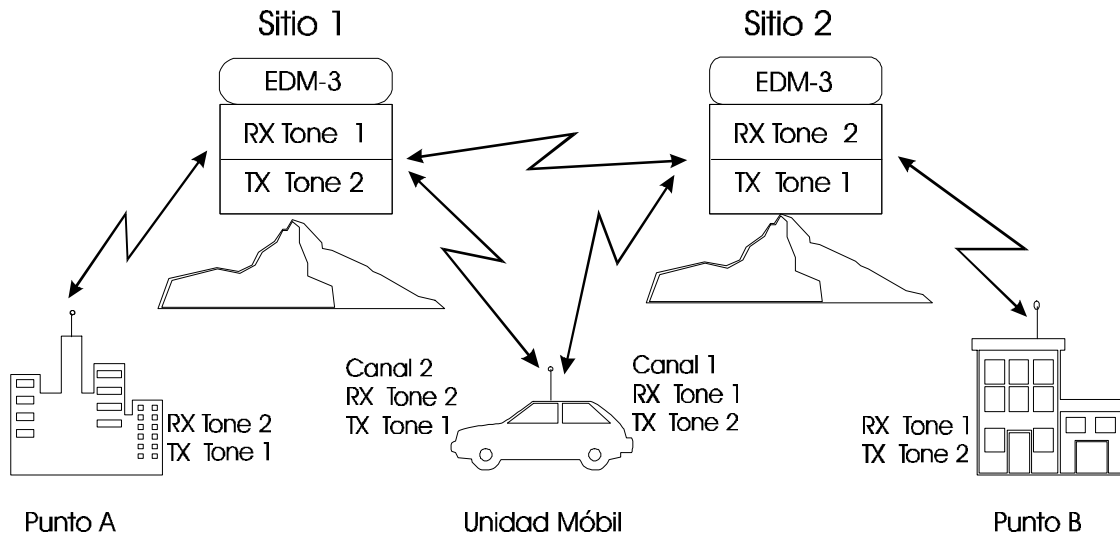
Sitio 1

EDM-3
RX Tone 1
TX Tone 2

Sitio 2

EDM-3
RX Tone 2
TX Tone 1

RX Tone 2
TX Tone 1

Canal 2
RX Tone 2
TX Tone 1

Canal 1
RX Tone 1
TX Tone 2

RX Tone 1
TX Tone 2

Punto A

Unidad Móbil

Punto B